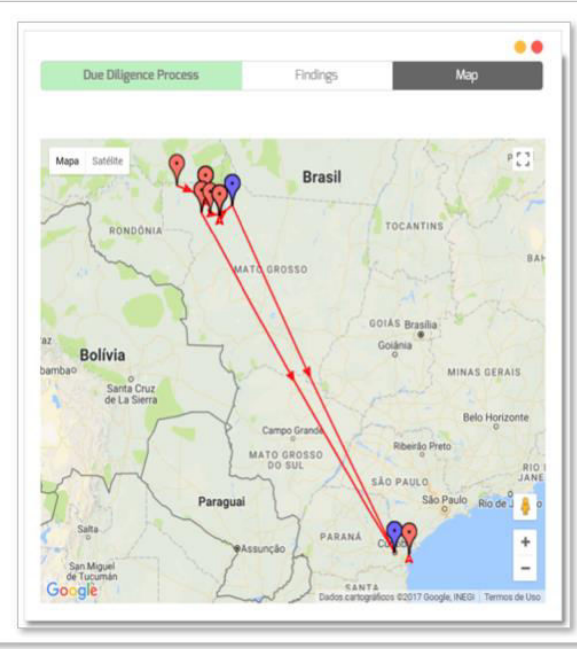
Due Diligence Process
Findings
Map

Mapa
Satélite

Brasil
RONDÔNIA
TOCANTINS
BAH
MATO GROSSO
GOIÁS
Brasília
Goiânia
Bolívia
ambaو
Santa Cruz de La Sierra
MINAS GERAIS
Belo Horizonte
Campo Grande
MATO GROSSO DO SUL
Ribeirão Preto
RIO
Paraguai
SÃO PAULO
São Paulo
Rio de J
Salta
PARANÁ
Assunção
Cu
San Miguel de Tucumán
SANTA
Google
Dados cartográficos ©2017 Google, INEGI
Termos de Uso
+
−